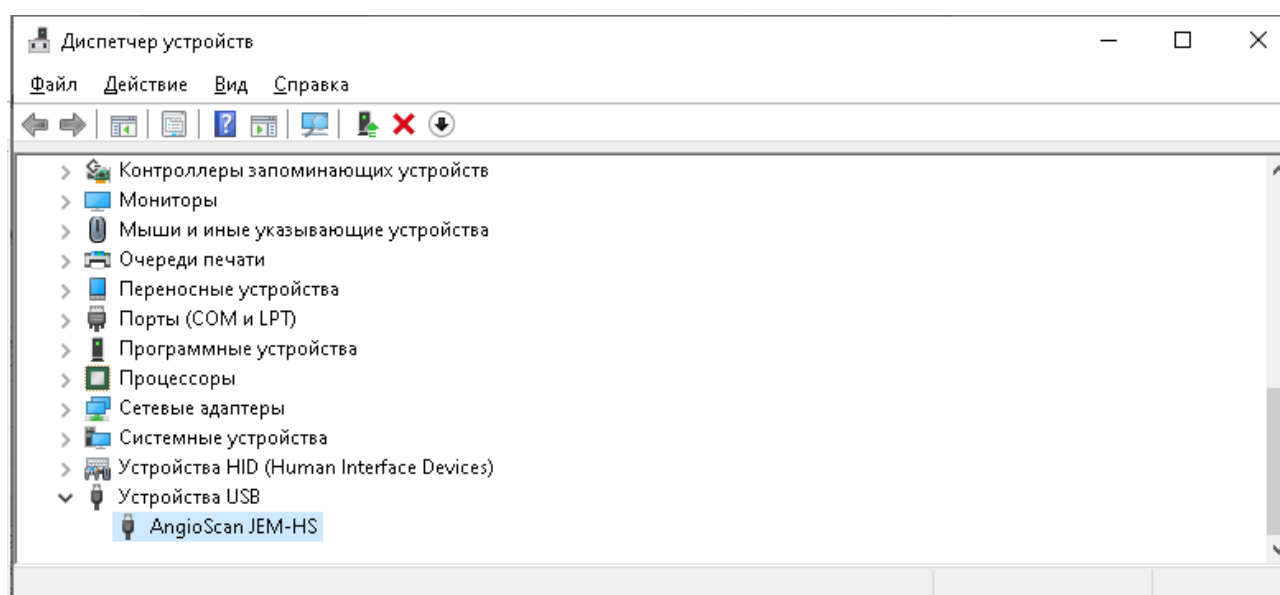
Диспетчер устройств

Файл Действие Вид Справка

Контроллеры запоминающих устройств
Мониторы
Мыши и иные указывающие устройства
Очереди печати
Переносные устройства
Порты (COM и LPT)
Программные устройства
Процессоры
Сетевые адаптеры
Системные устройства
Устройства HID (Human Interface Devices)
Устройства USB
AngioScan JEM-HS